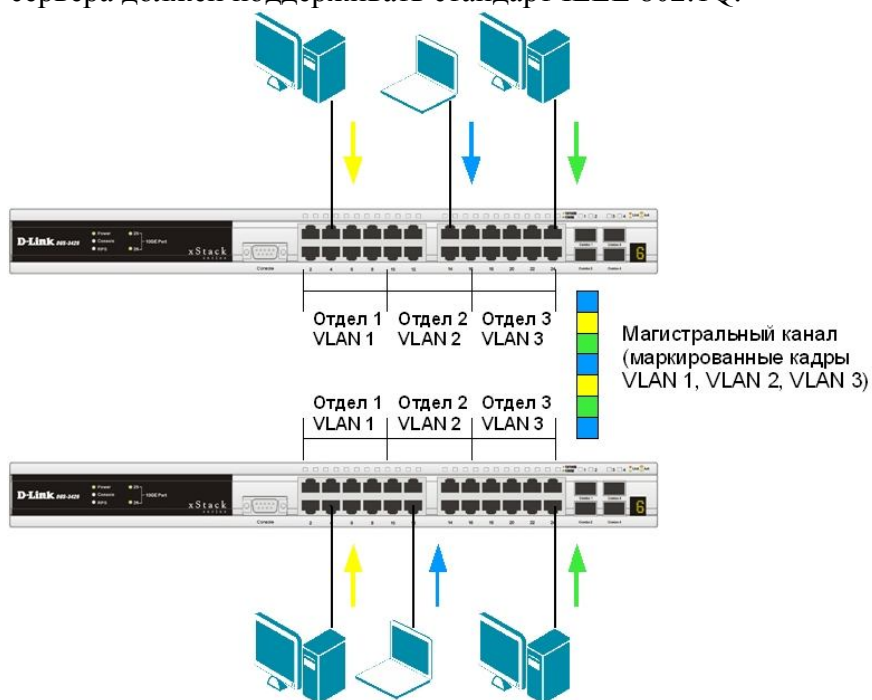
сервера должен поддерживать стандарт IEEE 802.1Q.

D-Link DGS-3426
Power
Console
RPS
xStack
Console
2 4 6 8 10 12 14 16 18 20 22 24
6

Отдел 1 VLAN 1
Отдел 2 VLAN 2
Отдел 3 VLAN 3

Магистральный канал (маркированные кадры VLAN 1, VLAN 2, VLAN 3)

Отдел 1 VLAN 1
Отдел 2 VLAN 2
Отдел 3 VLAN 3

D-Link DGS-3426
Power
Console
RPS
xStack
Console
2 4 6 8 10 12 14 16 18 20 22 24
6